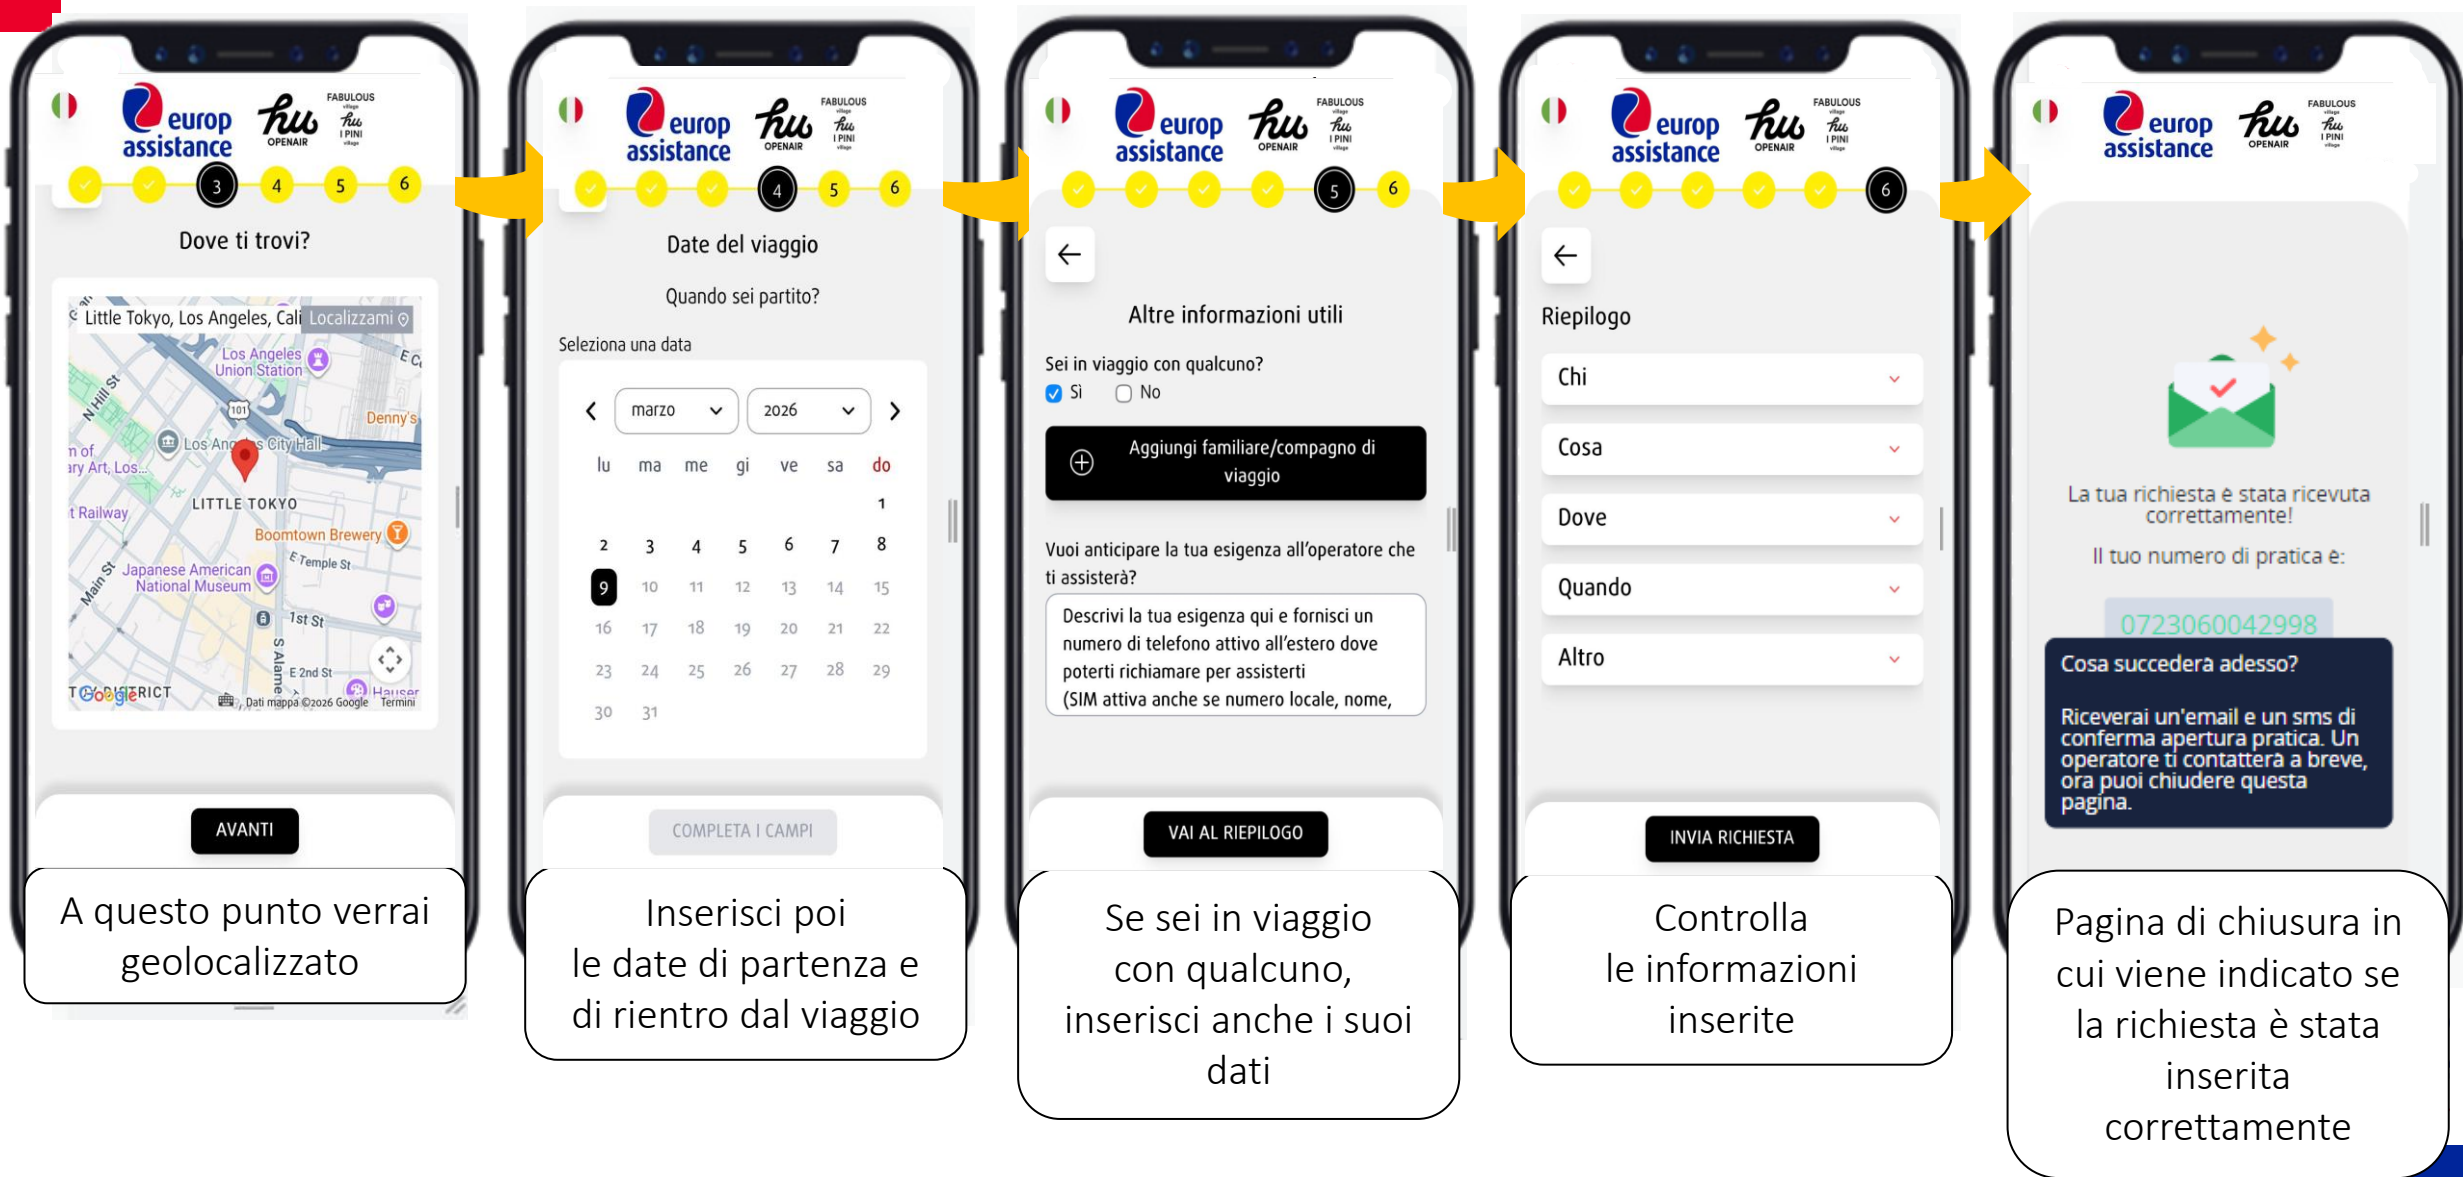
europ assistance hu OPENAIR FABULOUS village hu I PINI village

3 4 5 6

Dove ti trovi?

Little Tokyo, Los Angeles, Cali Localizzami

Los Angeles Union Station
N Hill St
101
Denny's
Los Angeles City Hall
n of ary Art, Los...
t Railway
LITTLE TOKYO
Boomtown Brewery
E Temple St
Japanese American National Museum
Main St
1st St
S Alameda
E 2nd St
Hauser
Google
Dati mappa ©2026 Google Termini

AVANTI

A questo punto verrai geolocalizzato

europ assistance hu OPENAIR FABULOUS village hu I PINI village

4 5 6

Date del viaggio

Quando sei partito?

Seleziona una data

marzo 2026

| lu | ma | me | gi | ve | sa | do |
|---|---|---|---|---|---|---|
| | | | | | | 1 |
| 2 | 3 | 4 | 5 | 6 | 7 | 8 |
| 9 | 10 | 11 | 12 | 13 | 14 | 15 |
| 16 | 17 | 18 | 19 | 20 | 21 | 22 |
| 23 | 24 | 25 | 26 | 27 | 28 | 29 |
| 30 | 31 | | | | | |

COMPLETA I CAMPI

Inserisci poi le date di partenza e di rientro dal viaggio

europ assistance hu OPENAIR FABULOUS village hu I PINI village

5 6

Altre informazioni utili

Sei in viaggio con qualcuno?
Sì No

Aggiungi familiare/compagno di viaggio

Vuoi anticipare la tua esigenza all'operatore che ti assisterà?

Descrivi la tua esigenza qui e fornisci un numero di telefono attivo all'estero dove poterti richiamare per assisterti (SIM attiva anche se numero locale, nome,

VAI AL RIEPILOGO

Se sei in viaggio con qualcuno, inserisci anche i suoi dati

europ assistance hu OPENAIR FABULOUS village hu I PINI village

6

Riepilogo

Chi

Cosa

Dove

Quando

Altro

INVIA RICHIESTA

Controlla le informazioni inserite

europ assistance hu OPENAIR FABULOUS village hu I PINI village

La tua richiesta è stata ricevuta correttamente!

Il tuo numero di pratica è:

0723060042998

Cosa succedera adesso?

Riceverai un'email e un sms di conferma apertura pratica. Un operatore ti contattera a breve, ora puoi chiudere questa pagina.

Pagina di chiusura in cui viene indicato se la richiesta è stata inserita correttamente